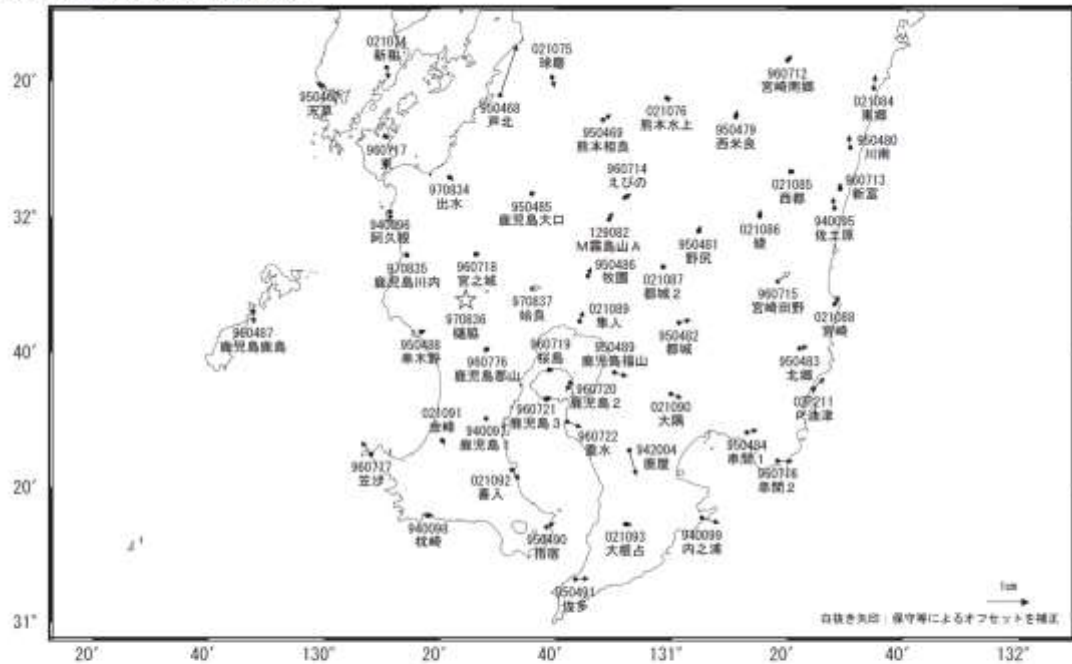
021074
新和

021075
球磨

960712
宮崎南郷

021084
東郷

20′

950467
天草

950468
芦北

021076
熊本水上

950469
熊本和良

950479
西米良

950480
川南

960717
東

960714
えびの

021085
西都

960713
新富

970834
出水

950485
鹿児島大口

32°

940096
阿久根

129082
M霧島山A

950481
野尻

021086
綾

940095
佐土原

970835
鹿児島川内

960718
宮之城

950486
牧園

021087
都城2

960715
宮崎田野

970836
樋脇

970837
姶良

021089
隼人

021088
宮崎

950487
鹿児島鹿島

40′

950488
串木野

960776
鹿児島郡山

960719
桜島

950489
鹿児島福山

950482
都城

950483
北郷

960720
鹿児島2

021090
大隅

021211
日南津

021091
金峰

940097
鹿児島1

960721
鹿児島3

960722
垂水

942004
輝北

950484
串間1

960716
串間2

960727
笠沙

20′

021092
喜入

940098
枕崎

950490
指宿

021093
大根占

940099
内之浦

950491
佐多

1cm

白抜き矢印：保守等によるオフセットを補正

31°

20′

40′

130°

20′

40′

131°

20′

40′

132°